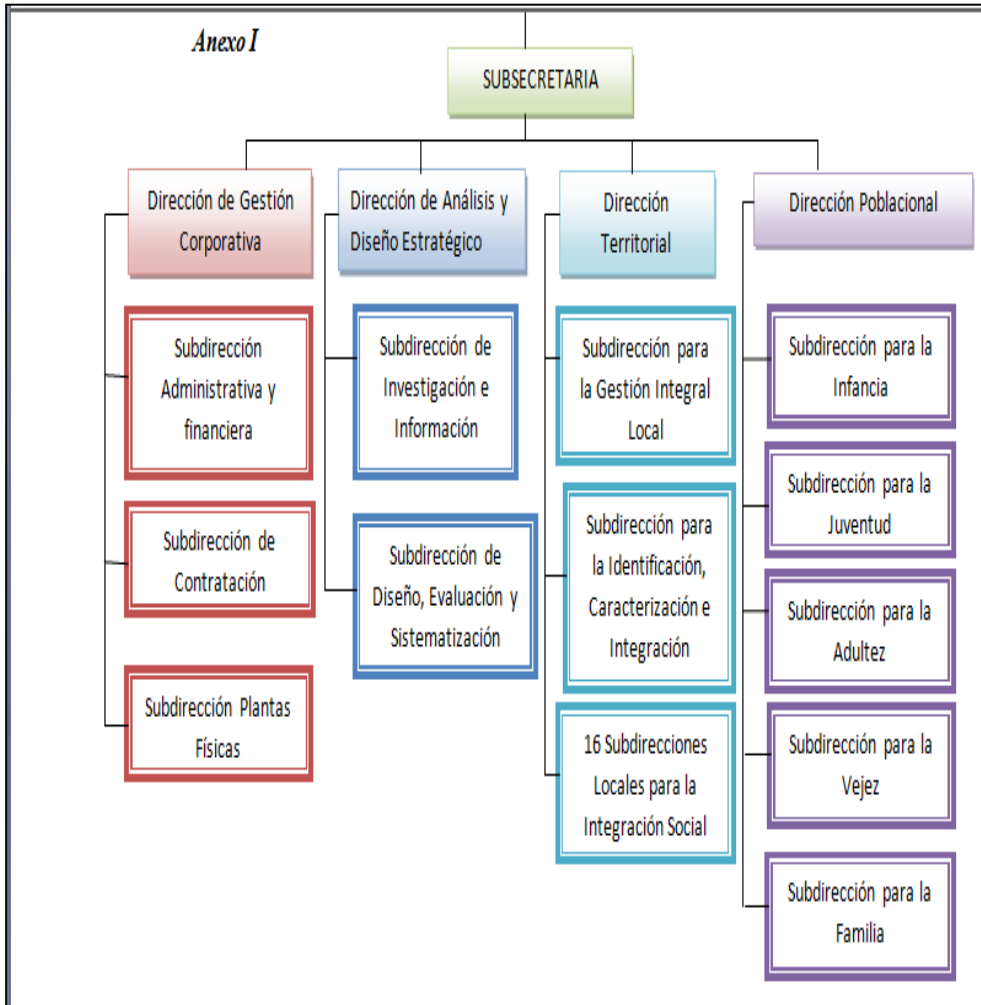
Anexo I

SUBSECRETARIA

Dirección de Gestión Corporativa

Subdirección Administrativa y financiera

Subdirección de Contratación

Subdirección Plantas Físicas

Dirección de Análisis y Diseño Estratégico

Subdirección de Investigación e Información

Subdirección de Diseño, Evaluación y Sistematización

Dirección Territorial

Subdirección para la Gestión Integral Local

Subdirección para la Identificación, Caracterización e Integración

16 Subdirecciones Locales para la Integración Social

Dirección Poblacional

Subdirección para la Infancia

Subdirección para la Juventud

Subdirección para la Adultez

Subdirección para la Vejez

Subdirección para la Familia